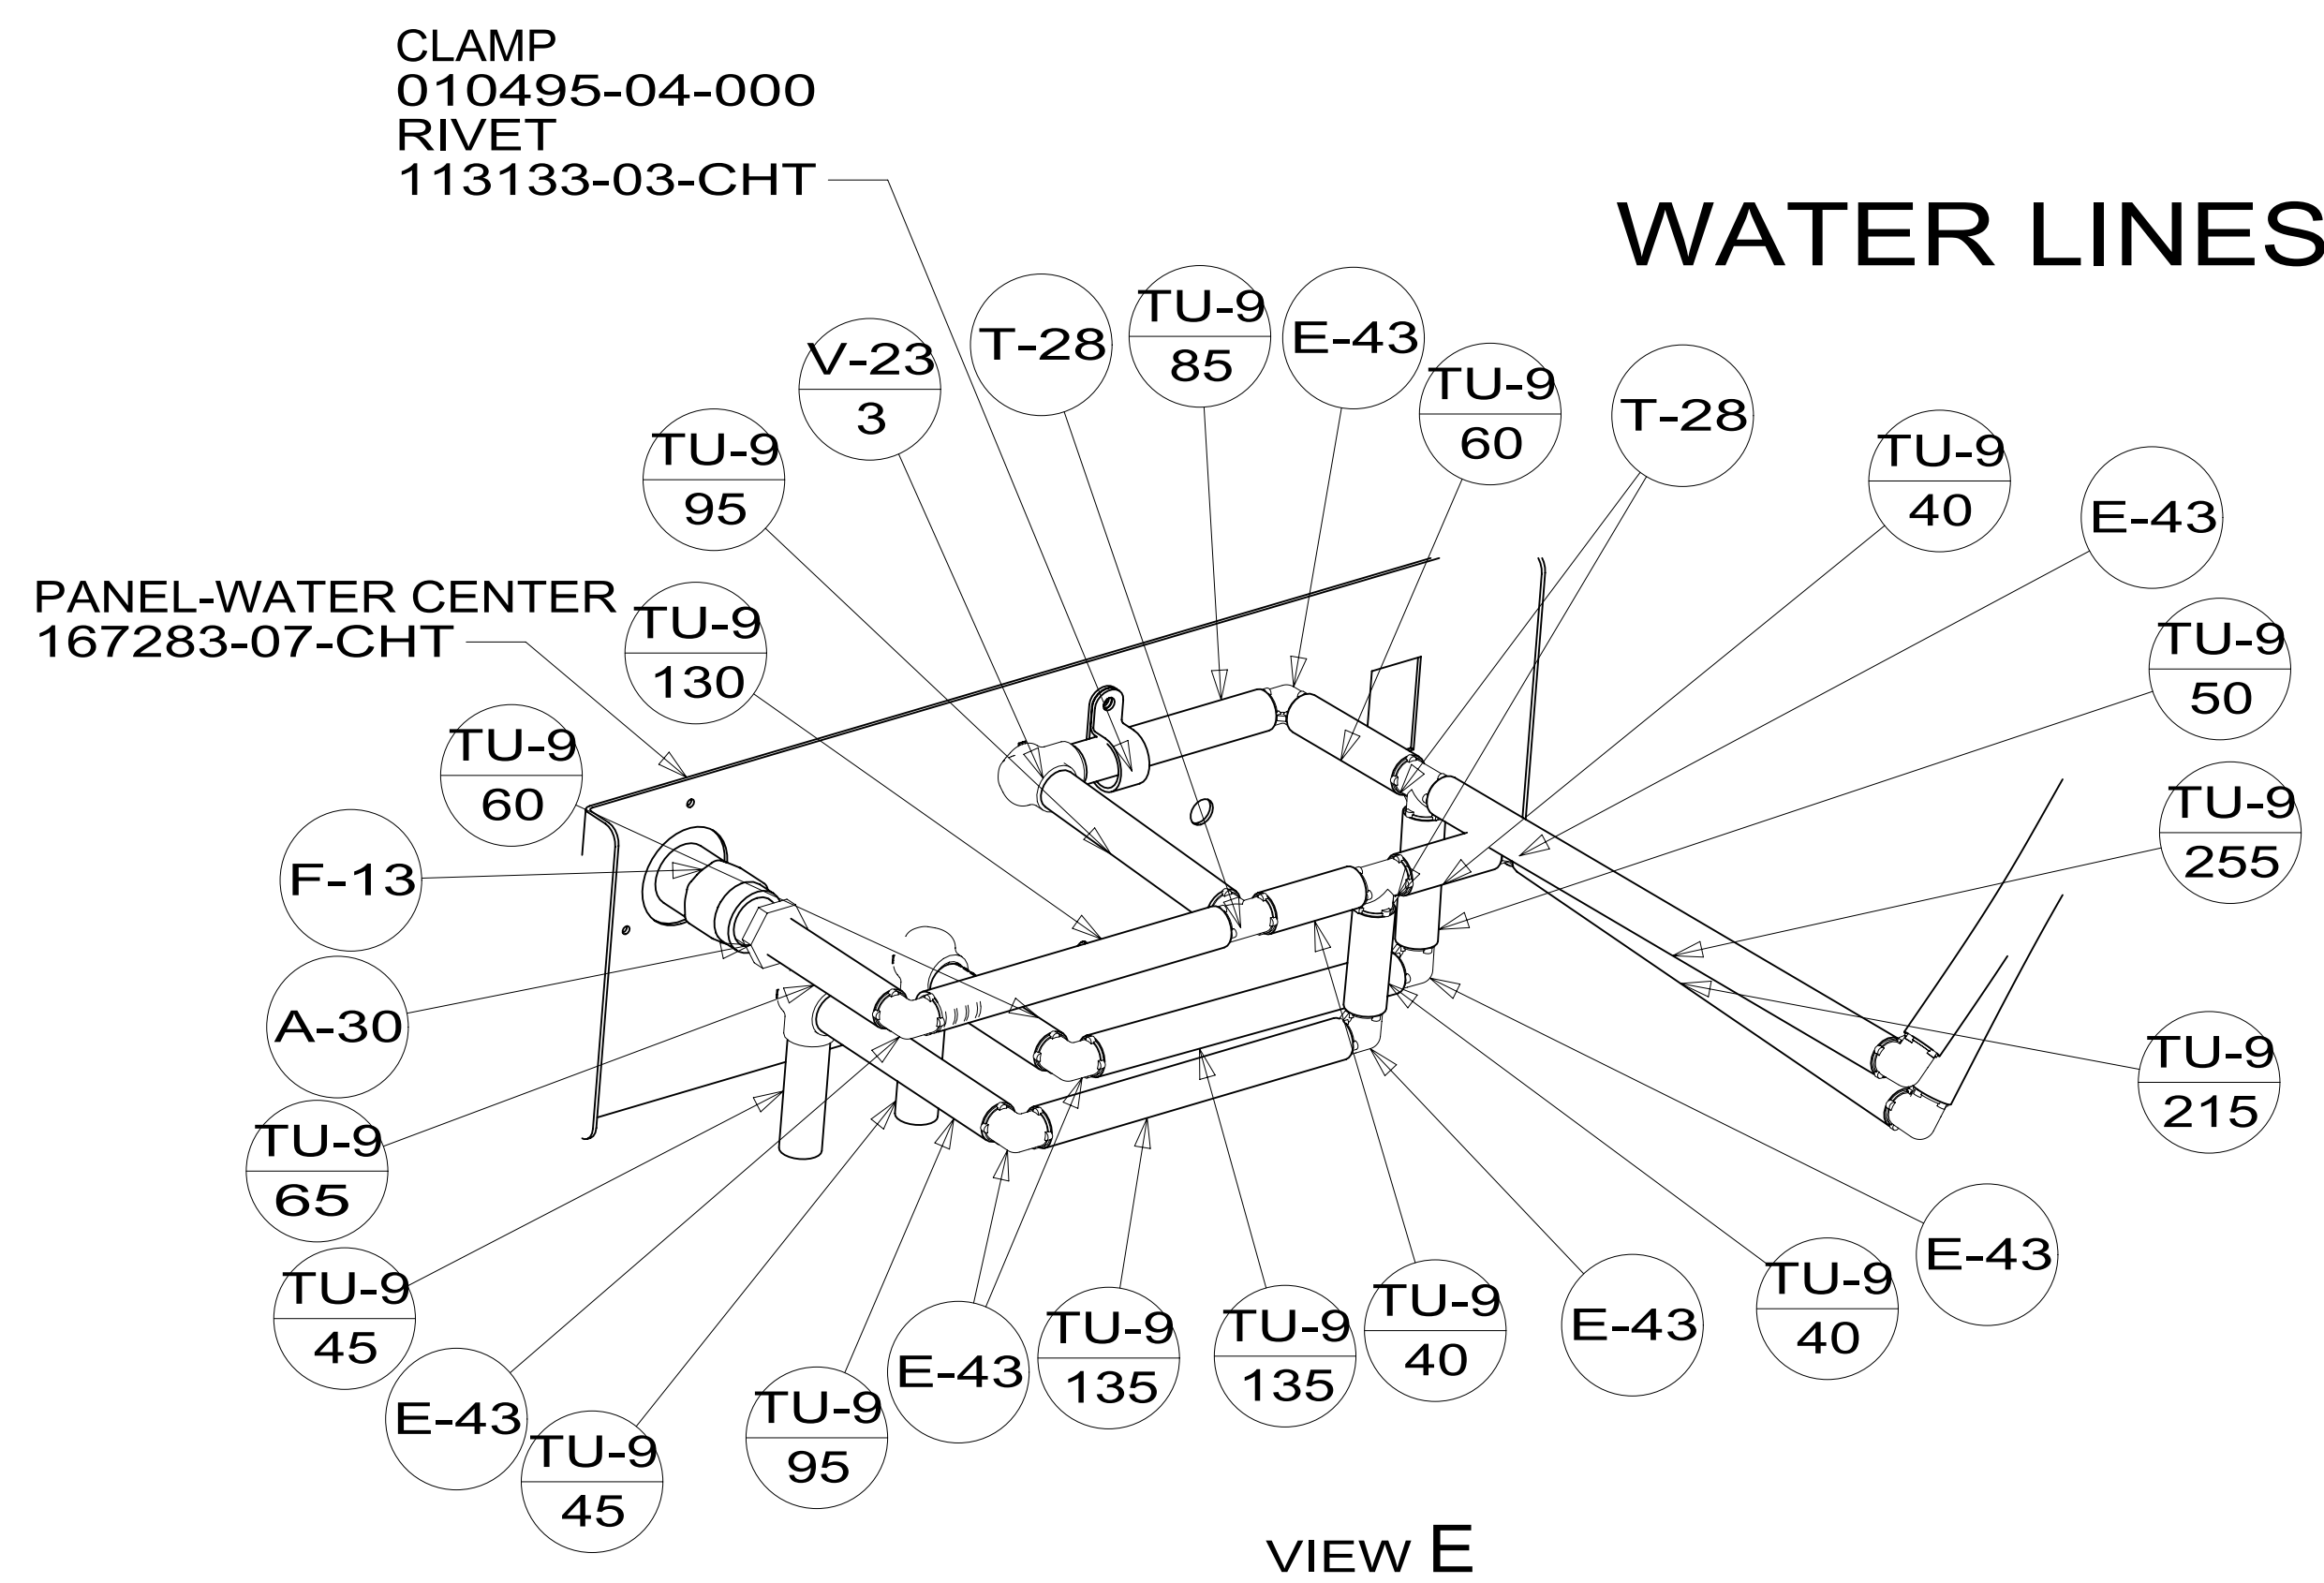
CLAMP
010495-04-000
RIVET
113133-03-CHT

WATER LINES

V-23
3

T-28

TU-9
85

E-43

TU-9
60

T-28

TU-9
40

E-43

TU-9
95

PANEL-WATER CENTER
167283-07-CHT

TU-9
130

TU-9
50

TU-9
60

TU-9
255

F-13

A-30

TU-9
215

TU-9
65

TU-9
45

E-43

TU-9
45

TU-9
95

E-43

TU-9
135

TU-9
135

TU-9
40

E-43

TU-9
40

E-43

VIEW E